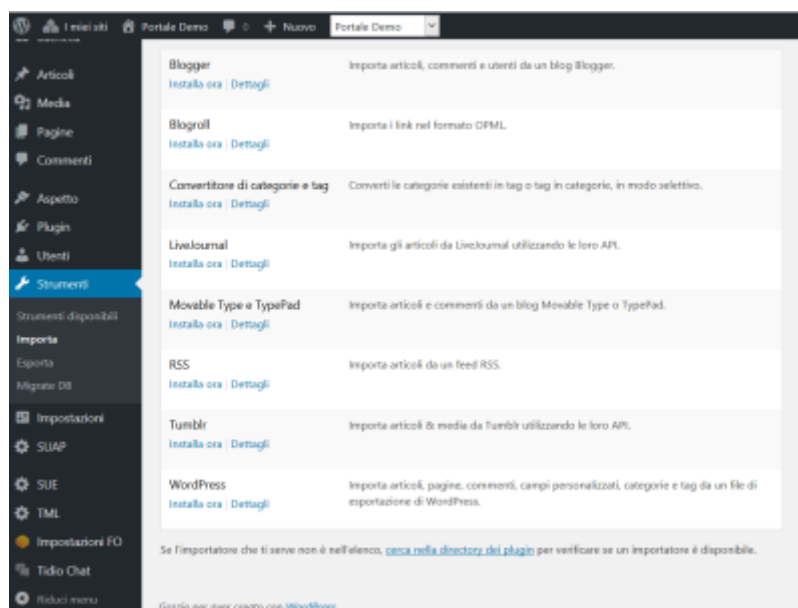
I miei siti   Portale Demo   0   + Nuovo   Portale Demo

Articoli
Media
Pagine
Commenti
Aspetto
Plugin
Utenti
Strumenti
Strumenti disponibili
Importa
Esporta
Migrate DB
Impostazioni
SUAP
SUE
TML
Impostazioni FO
Tidio Chat
Riduci menu

| | |
|---|---|
| Blogger<br>Installa ora \| Dettagli | Importa articoli, commenti e utenti da un blog Blogger. |
| Blogroll<br>Installa ora \| Dettagli | Importa i link nel formato OPML. |
| Convertitore di categorie e tag<br>Installa ora \| Dettagli | Converti le categorie esistenti in tag o tag in categorie, in modo selettivo. |
| LiveJournal<br>Installa ora \| Dettagli | Importa gli articoli da LiveJournal utilizzando le loro API. |
| Movable Type e TypePad<br>Installa ora \| Dettagli | Importa articoli e commenti da un blog Movable Type o TypePad. |
| RSS<br>Installa ora \| Dettagli | Importa articoli da un feed RSS. |
| Tumblr<br>Installa ora \| Dettagli | Importa articoli & media da Tumblr utilizzando le loro API. |
| WordPress<br>Installa ora \| Dettagli | Importa articoli, pagine, commenti, campi personalizzati, categorie e tag da un file di esportazione di WordPress. |

Se l'importatore che ti serve non è nell'elenco, cerca nella directory dei plugin per verificare se un importatore è disponibile.

Grazie per aver creato con WordPress.